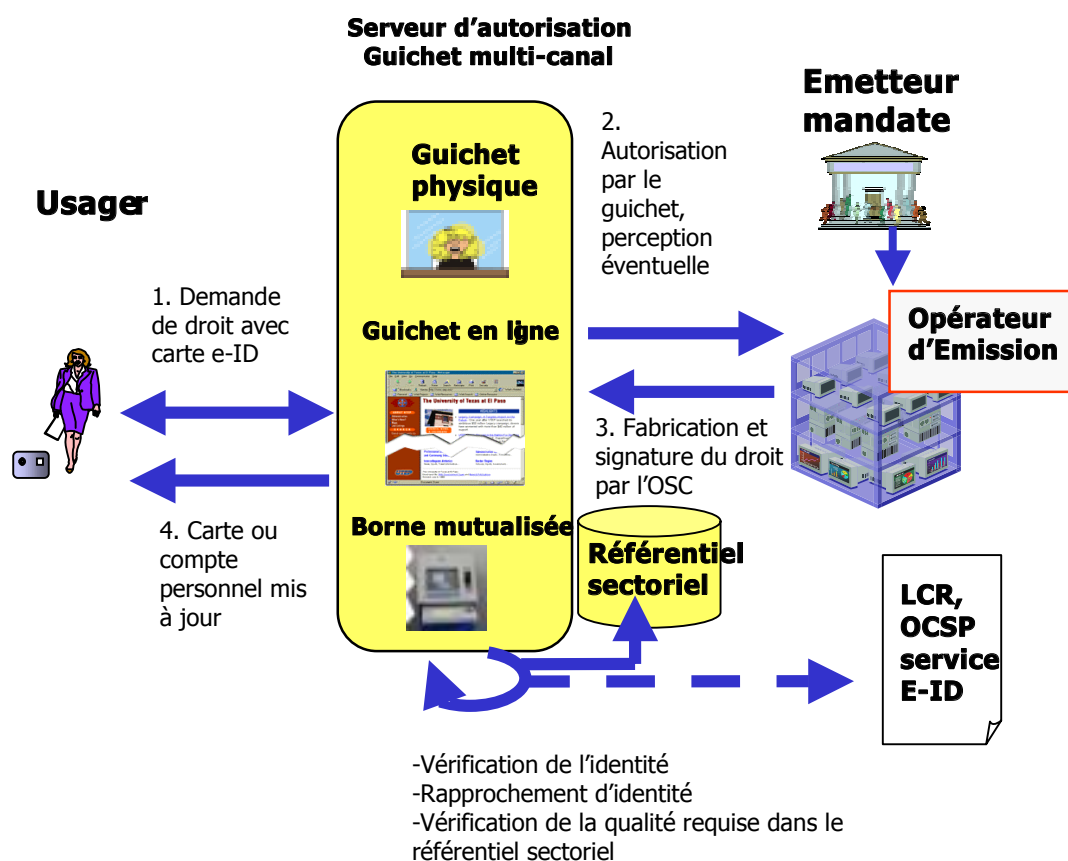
Serveur d'autorisation
Guichet multi-canal

Emetteur mandate

Usager

Guichet physique

2. Autorisation par le guichet, perception éventuelle

1. Demande de droit avec carte e-ID

Guichet en ligne

Opérateur d'Emission

The University of Texas at El Paso

3. Fabrication et signature du droit par l'OSC

4. Carte ou compte personnel mis à jour

Borne mutualisée

Référentiel sectoriel

LCR, OCSP service E-ID

-Vérification de l'identité
-Rapprochement d'identité
-Vérification de la qualité requise dans le référentiel sectoriel